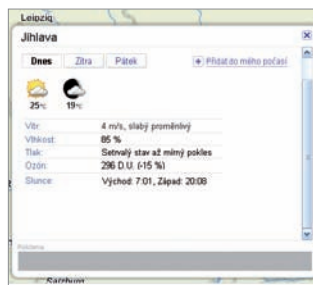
Leipzig

Jihlava

Dnes | Zítra | Pátek

+ Přidat do mého počasí

25°C 19°C

| | |
|---|---|
| Vítr: | 4 m/s, slabý proměnlivý |
| Vlhkost: | 85 % |
| Tlak: | Setrvalý stav až mírný pokles |
| Ozón: | 296 D.U. (-15 %) |
| Slunce: | Východ: 7:01, Západ: 20:08 |

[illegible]

Salzburg